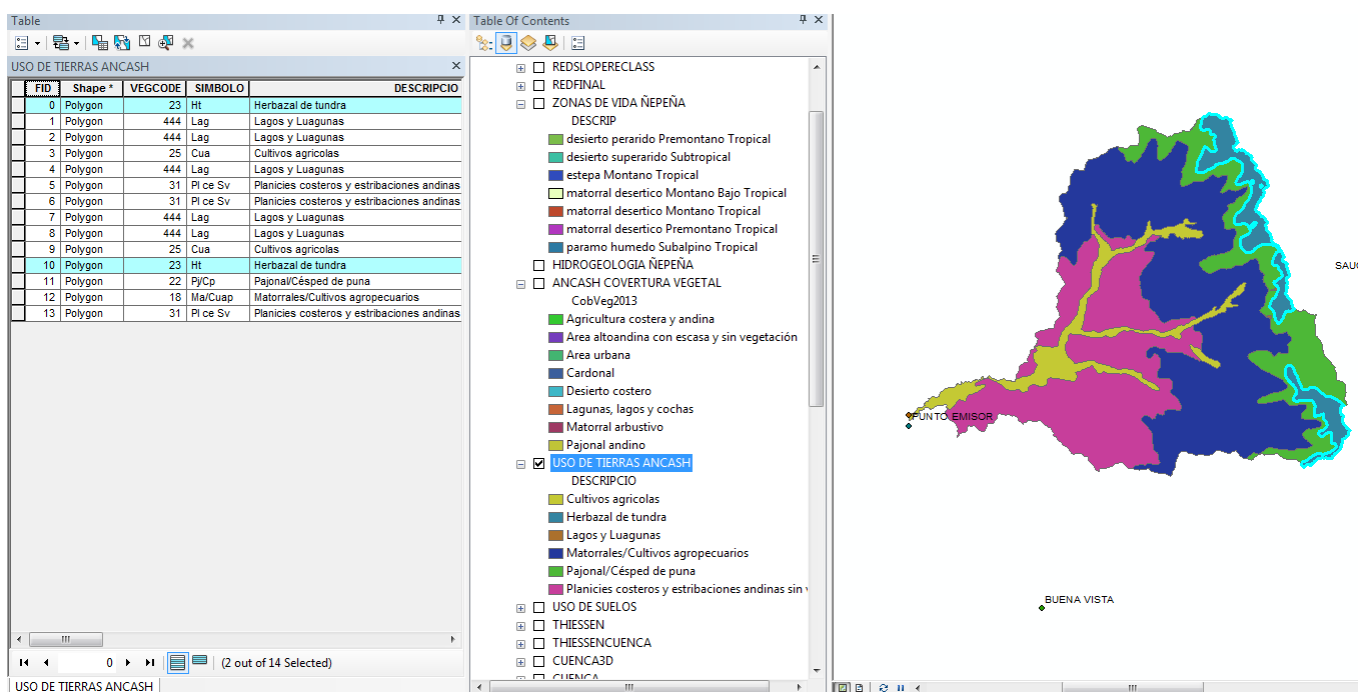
Table

USO DE TIERRAS ANCASH

| FID | Shape * | VEGCODE | SIMBOLO | DESCRIPCIO |
|---|---|---|---|---|
| 0 | Polygon | 23 | Ht | Herbazal de tundra |
| 1 | Polygon | 444 | Lag | Lagos y Luagunas |
| 2 | Polygon | 444 | Lag | Lagos y Luagunas |
| 3 | Polygon | 25 | Cua | Cultivos agricolas |
| 4 | Polygon | 444 | Lag | Lagos y Luagunas |
| 5 | Polygon | 31 | Pl ce Sv | Planicies costeros y estribaciones andinas |
| 6 | Polygon | 31 | Pl ce Sv | Planicies costeros y estribaciones andinas |
| 7 | Polygon | 444 | Lag | Lagos y Luagunas |
| 8 | Polygon | 444 | Lag | Lagos y Luagunas |
| 9 | Polygon | 25 | Cua | Cultivos agricolas |
| 10 | Polygon | 23 | Ht | Herbazal de tundra |
| 11 | Polygon | 22 | Pj/Cp | Pajonal/Césped de puna |
| 12 | Polygon | 18 | Ma/Cuap | Matorrales/Cultivos agropecuarios |
| 13 | Polygon | 31 | Pl ce Sv | Planicies costeros y estribaciones andinas |

0 (2 out of 14 Selected)

USO DE TIERRAS ANCASH

Table Of Contents

REDSLOPERECLASS
REDFINAL
ZONAS DE VIDA ÑEPEÑA
DESCRIP
desierto perarido Premontano Tropical
desierto superarido Subtropical
estepa Montano Tropical
matorral desertico Montano Bajo Tropical
matorral desertico Montano Tropical
matorral desertico Premontano Tropical
paramo humedo Subalpino Tropical
HIDROGEOLOGIA ÑEPEÑA
ANCASH COVERTURA VEGETAL
CobVeg2013
Agricultura costera y andina
Area altoandina con escasa y sin vegetación
Area urbana
Cardonal
Desierto costero
Lagunas, lagos y cochas
Matorral arbustivo
Pajonal andino
USO DE TIERRAS ANCASH
DESCRIPCIO
Cultivos agricolas
Herbazal de tundra
Lagos y Luagunas
Matorrales/Cultivos agropecuarios
Pajonal/Césped de puna
Planicies costeros y estribaciones andinas sin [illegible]
USO DE SUELOS
THIESSEN
THIESSENCUENCA
CUENCA3D
CUENCA

PUNTO EMISOR
SAU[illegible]
BUENA VISTA